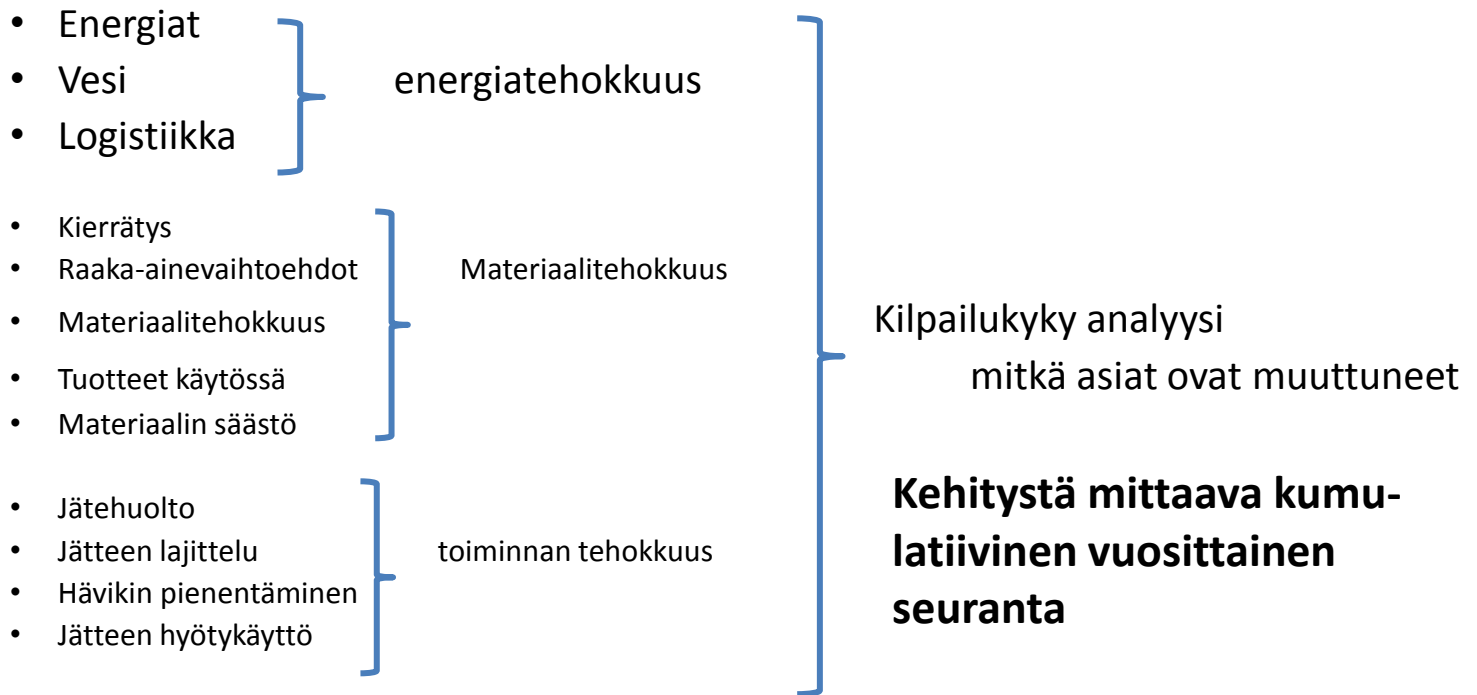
- Energiat
- Vesi
- Logistiikka

energiatehokkuus

- Kierrätys
- Raaka-ainevaihtoehdot
- Materiaalitehokkuus
- Tuotteet käytössä
- Materiaalin säästö

Materiaalitehokkuus

- Jätehuolto
- Jätteen lajittelu
- Hävikin pienentäminen
- Jätteen hyötykäyttö

toiminnan tehokkuus

Kilpailukyky analyysi
mitkä asiat ovat muuttuneet

**Kehitystä mittaava kumulatiivinen vuosittainen seuranta**